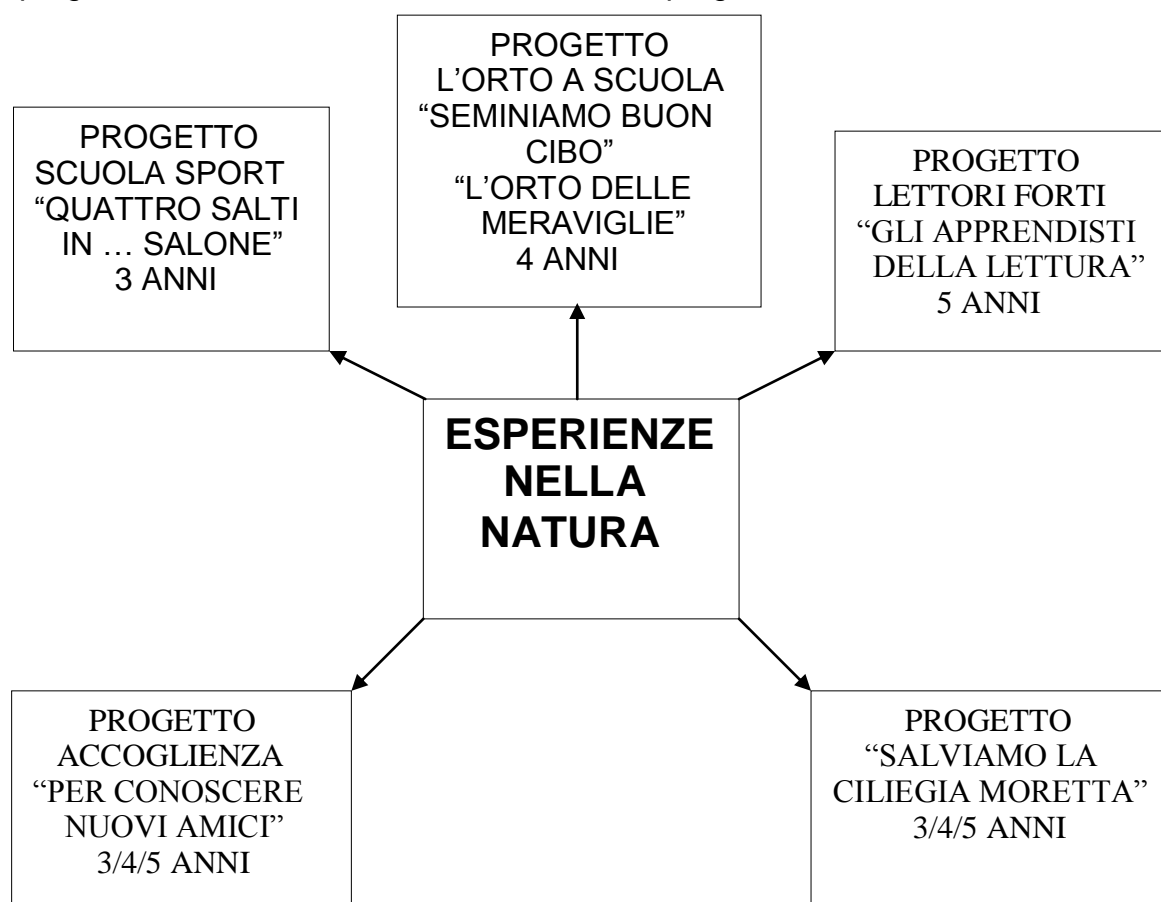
PROGETTO
SCUOLA SPORT
"QUATTRO SALTI IN … SALONE"
3 ANNI

PROGETTO
L'ORTO A SCUOLA
"SEMINIAMO BUON CIBO"
"L'ORTO DELLE MERAVIGLIE"
4 ANNI

PROGETTO
LETTORI FORTI
"GLI APPRENDISTI DELLA LETTURA"
5 ANNI

ESPERIENZE NELLA NATURA

PROGETTO
ACCOGLIENZA
"PER CONOSCERE NUOVI AMICI"
3/4/5 ANNI

PROGETTO
"SALVIAMO LA CILIEGIA MORETTA"
3/4/5 ANNI